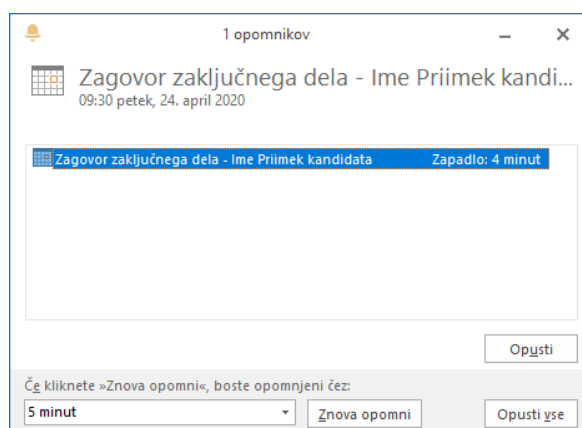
1 opomnikov

Zagovor zaključnega dela - Ime Priimek kandi...
09:30 petek, 24. april 2020

Zagovor zaključnega dela - Ime Priimek kandidata Zapadlo: 4 minut

Opusti

Če kliknete »Znova opomni«, boste opomnjeni čez:

5 minut

Znova opomni

Opusti vse